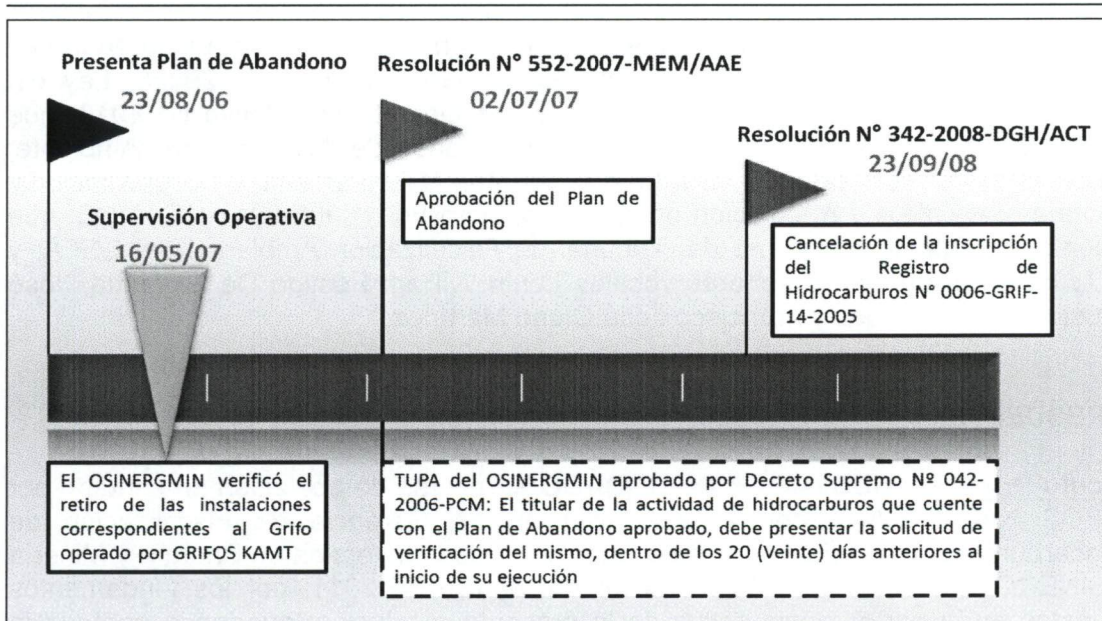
Presenta Plan de Abandono
23/08/06

Resolución N° 552-2007-MEM/AAE
02/07/07

Resolución N° 342-2008-DGH/ACT
23/09/08

Aprobación del Plan de Abandono

Supervisión Operativa
16/05/07

Cancelación de la inscripción del Registro de Hidrocarburos N° 0006-GRIF-14-2005

El OSINERGMIN verificó el retiro de las instalaciones correspondientes al Grifo operado por GRIFOS KAMT

TUPA del OSINERGMIN aprobado por Decreto Supremo Nº 042-2006-PCM: El titular de la actividad de hidrocarburos que cuente con el Plan de Abandono aprobado, debe presentar la solicitud de verificación del mismo, dentro de los 20 (Veinte) días anteriores al inicio de su ejecución